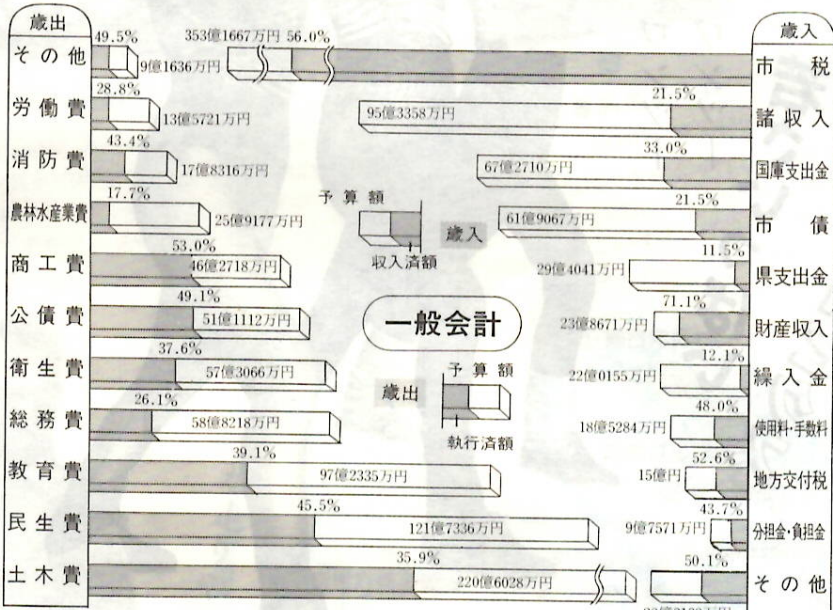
歳出

その他 49.5% 9億1636万円

労働費 28.8% 13億5721万円

消防費 43.4% 17億8316万円

農林水産業費 17.7% 25億9177万円

商工費 53.0% 46億2718万円

公債費 49.1% 51億1112万円

衛生費 37.6% 57億3066万円

総務費 26.1% 58億8218万円

教育費 39.1% 97億2335万円

民生費 45.5% 121億7336万円

土木費 35.9% 220億6028万円

353億1667万円 56.0%

予算額

歳入

収入済額

一般会計

予算額

歳出

執行済額

歳入

市税

諸収入 21.5% 95億3358万円

国庫支出金 33.0% 67億2710万円

市債 21.5% 61億9067万円

県支出金 11.5% 29億4041万円

財産収入 71.1% 23億8671万円

繰入金 12.1% 22億0155万円

使用料・手数料 48.0% 18億5284万円

地方交付税 52.6% 15億円

分担金・負担金 43.7% 9億7571万円

その他 50.1% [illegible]